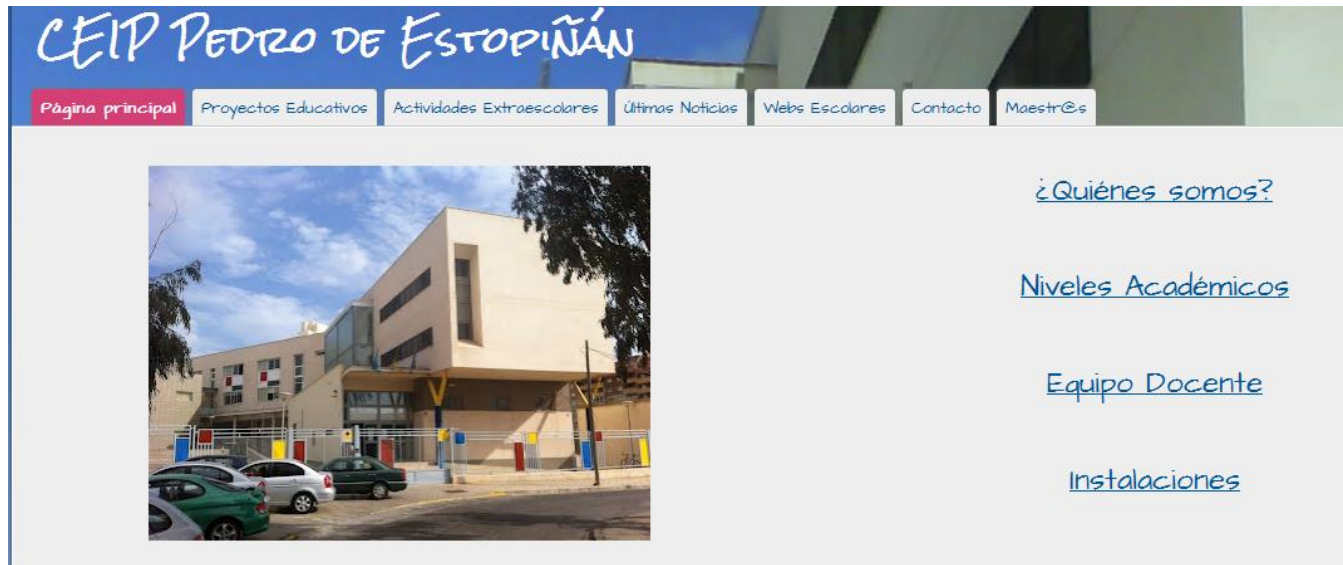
CEIP Pedro de Estopiñán

Página principal | Proyectos Educativos | Actividades Extraescolares | Últimas Noticias | Webs Escolares | Contacto | Maestr@s

¿Quiénes somos?

Niveles Académicos

Equipo Docente

Instalaciones